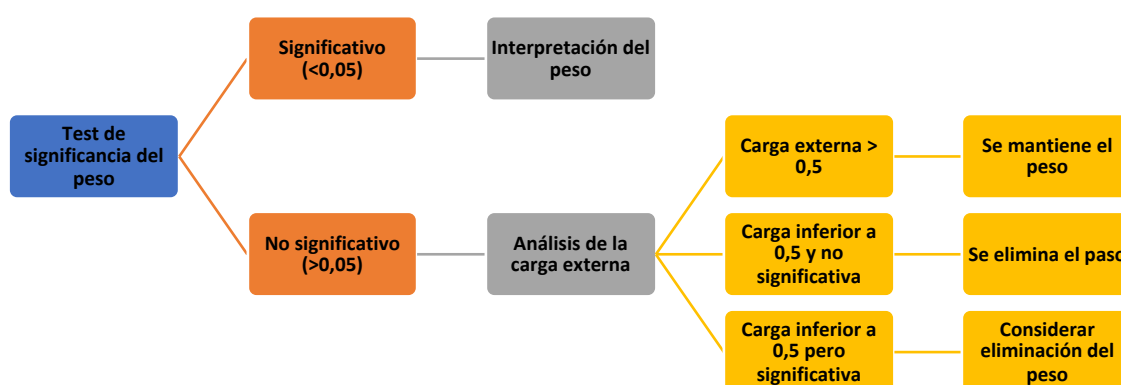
Test de significancia del peso

Significativo (<0,05)

Interpretación del peso

No significativo (>0,05)

Análisis de la carga externa

Carga externa > 0,5

Se mantiene el peso

Carga inferior a 0,5 y no significativa

Se elimina el paso

Carga inferior a 0,5 pero significativa

Considerar eliminación del peso